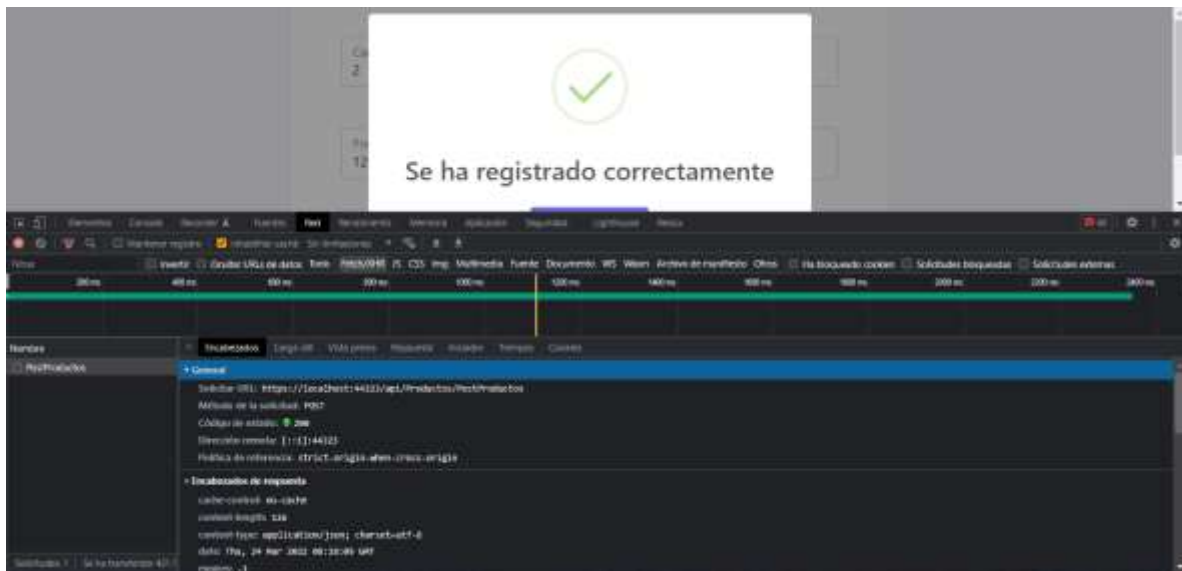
2

12

Se ha registrado correctamente

Elementos Consola Recorder Fuentes Red Rendimiento Memoria Aplicación Seguridad Lighthouse Redux

Mantener registro Inhabilitar caché Sin limitaciones

Filtrar Invertir Ocultar URLs de datos Todo Fetch/XHR JS CSS Img Multimedia Fuente Documento WS Wasm Archivo de manifiesto Otros Ha bloqueado cookies Solicitudes bloqueadas Solicitudes externas

200 ms 400 ms 600 ms 800 ms 1000 ms 1200 ms 1400 ms 1600 ms 1800 ms 2000 ms 2200 ms 2400 ms

Nombre
PostProductos

Encabezados Carga útil Vista previa Respuesta Iniciador Tiempos Cookies

▾ General
Solicitar URL: https://localhost:44323/api/Productos/PostProductos
Método de la solicitud: POST
Código de estado: 200
Dirección remota: [::1]:44323
Política de referencia: strict-origin-when-cross-origin

▾ Encabezados de respuesta
cache-control: no-cache
content-length: 126
content-type: application/json; charset=utf-8
date: Thu, 24 Mar 2022 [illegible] GMT
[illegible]

Solicitudes: 1 | Se ha transferido 421 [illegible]